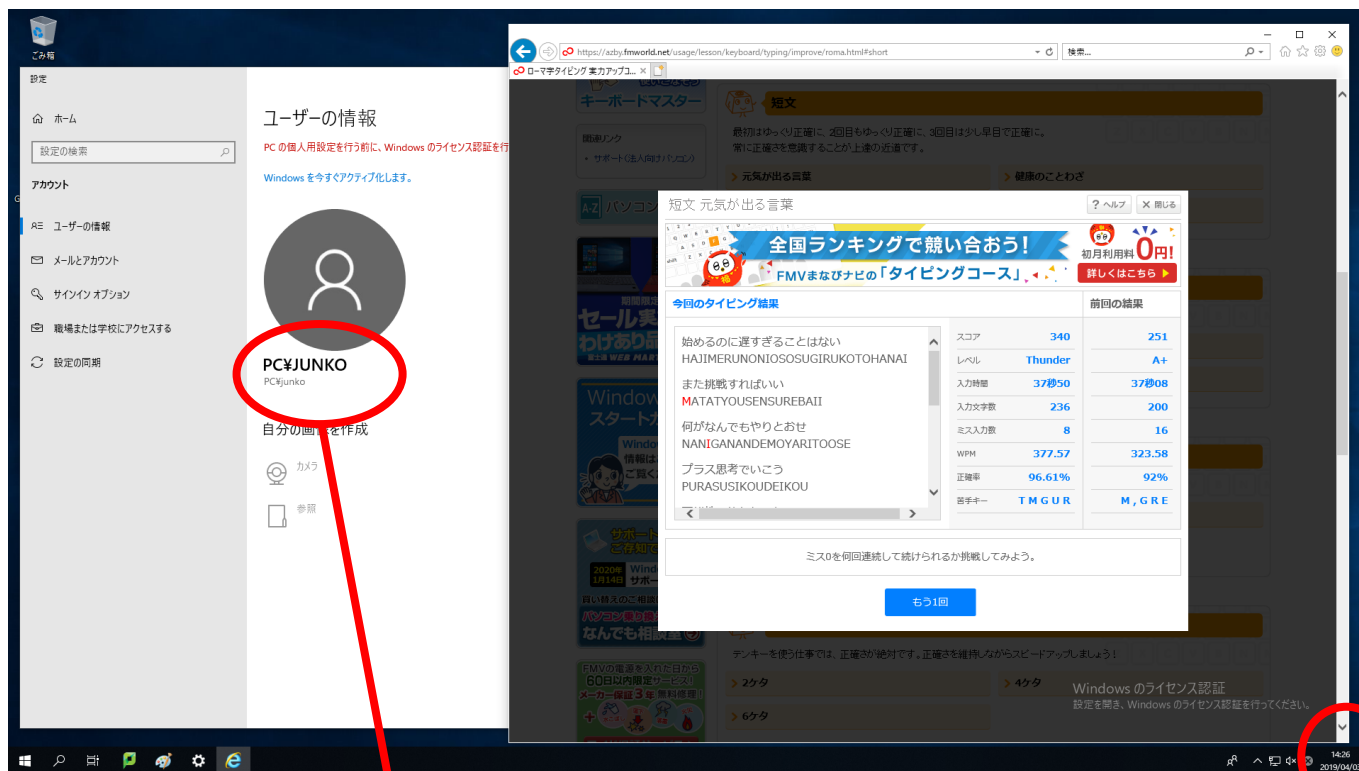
ごみ箱

設定

ホーム

設定の検索

アカウント

ユーザーの情報

メールとアカウント

サインイン オプション

職場または学校にアクセスする

設定の同期

ユーザーの情報

PC の個人用設定を行う前に、Windows のライセンス認証を行

Windows を今すぐアクティブ化します。

PC¥JUNKO
PC¥junko

自分の画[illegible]を作成

カメラ

参照

https://azby.fmworld.net/usage/lesson/keyboard/typing/improve/roma.html#short

検索...

ローマ字タイピング 実力アップコ... ×

キーボードマスター

短文

最初はゆっくり正確に、2回目もゆっくり正確に、3回目は少し早目で正確に。
常に正確さを意識することが上達の近道です。

関連リンク
・ サポート(法人向けパソコン)

元気が出る言葉

健康のことわざ

パソコン

セール実
わけあり品

Window
スタート

サポート
ご存知

2020年
1月14日

パソコン
なんでも相談室

FMVの電源を入れた日から
60日以内限定サービス!
メーカー保証3年 無料修理!

短文 元気が出る言葉

? ヘルプ

× 閉じる

全国ランキングで競い合おう!
FMVまなびナビの「タイピングコース」

初月利用料 0円!
詳しくはこちら

今回のタイピング結果

前回の結果

始めるのに遅すぎることはない
HAJIMERUNONIOSOSUGIRUKOTOHANAI

また挑戦すればいい
MATATYOUSENSUREBAII

何がなんでもやりとおせ
NANIGANANDEMOYARITOOSE

プラス思考でいこう
PURASUSIKOUDEIKOU

| | 今回 | 前回 |
|---|---|---|
| スコア | 340 | 251 |
| レベル | Thunder | A+ |
| 入力時間 | 37秒50 | 37秒08 |
| 入力文字数 | 236 | 200 |
| ミス入力数 | 8 | 16 |
| WPM | 377.57 | 323.58 |
| 正確率 | 96.61% | 92% |
| 苦手キー | T M G U R | M , G R E |

ミス0を何回連続して続けられるか挑戦してみよう。

もう1回

テンキーを使う仕事では、正確さが絶対です。正確さを維持しながらスピードアップしましょう!

2ケタ

4ケタ

6ケタ

Windows のライセンス認証
設定を開き、Windows のライセンス認証を行ってください。

14:26
2019/04/03